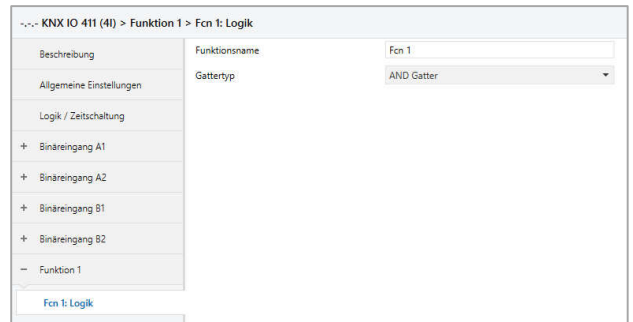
-.-.- KNX IO 411 (4I) > Funktion 1 > Fcn 1: Logik

Beschreibung

Allgemeine Einstellungen

Logik / Zeitschaltung

+ Binäreingang A1

+ Binäreingang A2

+ Binäreingang B1

+ Binäreingang B2

− Funktion 1

Fcn 1: Logik

Funktionsname | Fcn 1

Gattertyp | AND Gatter